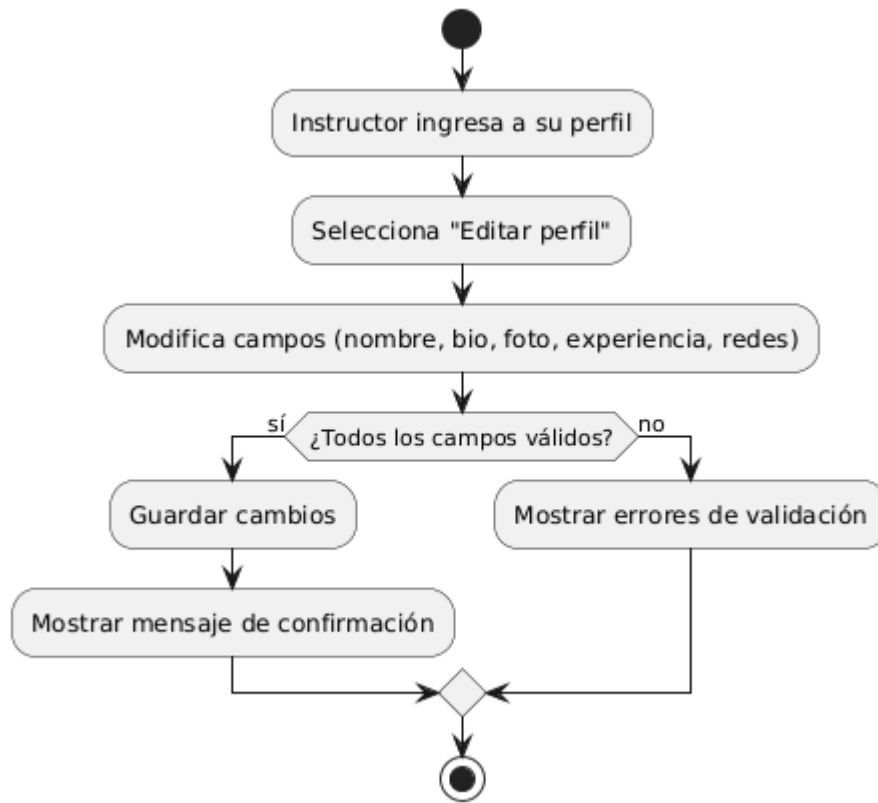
Instructor ingresa a su perfil

Selecciona "Editar perfil"

Modifica campos (nombre, bio, foto, experiencia, redes)

sí

¿Todos los campos válidos?

no

Guardar cambios

Mostrar errores de validación

Mostrar mensaje de confirmación